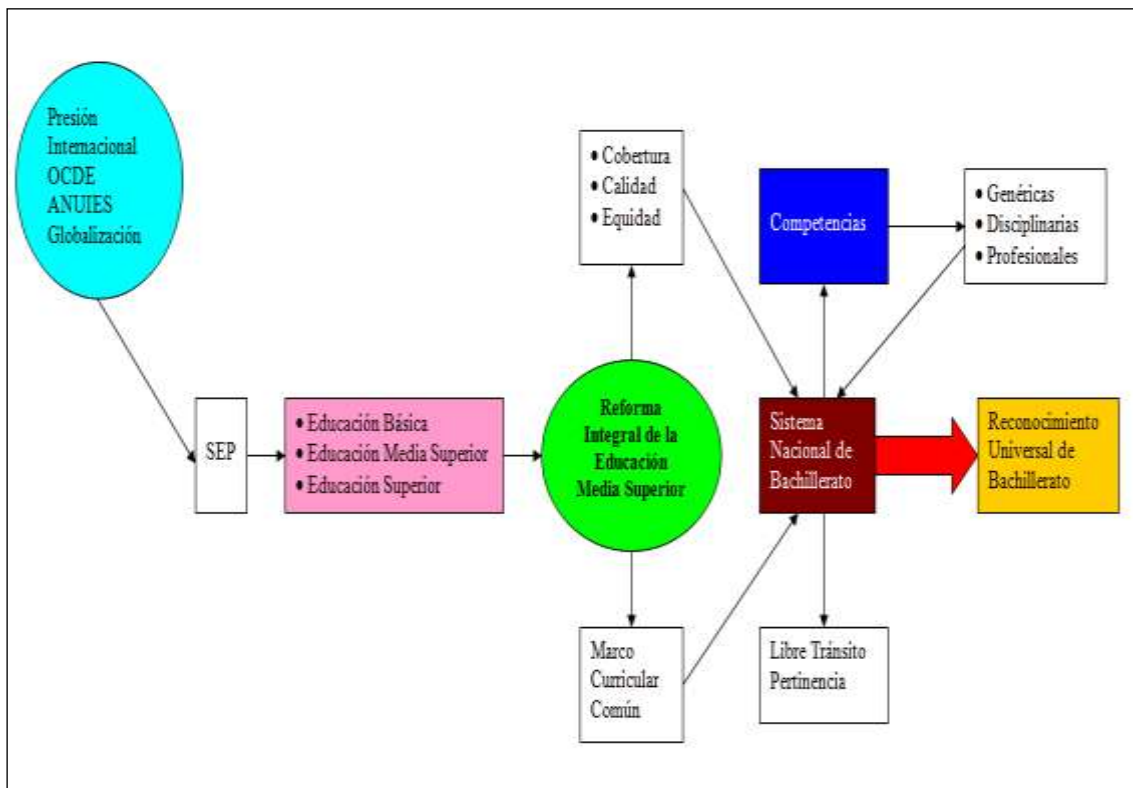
Presión
Internacional
OCDE
ANUIES
Globalización

SEP

• Educación Básica
• Educación Media Superior
• Educación Superior

Reforma Integral de la Educación Media Superior

• Cobertura
• Calidad
• Equidad

Marco Curricular Común

Competencias

• Genéricas
• Disciplinarias
• Profesionales

Sistema Nacional de Bachillerato

Libre Tránsito
Pertinencia

Reconocimiento Universal de Bachillerato